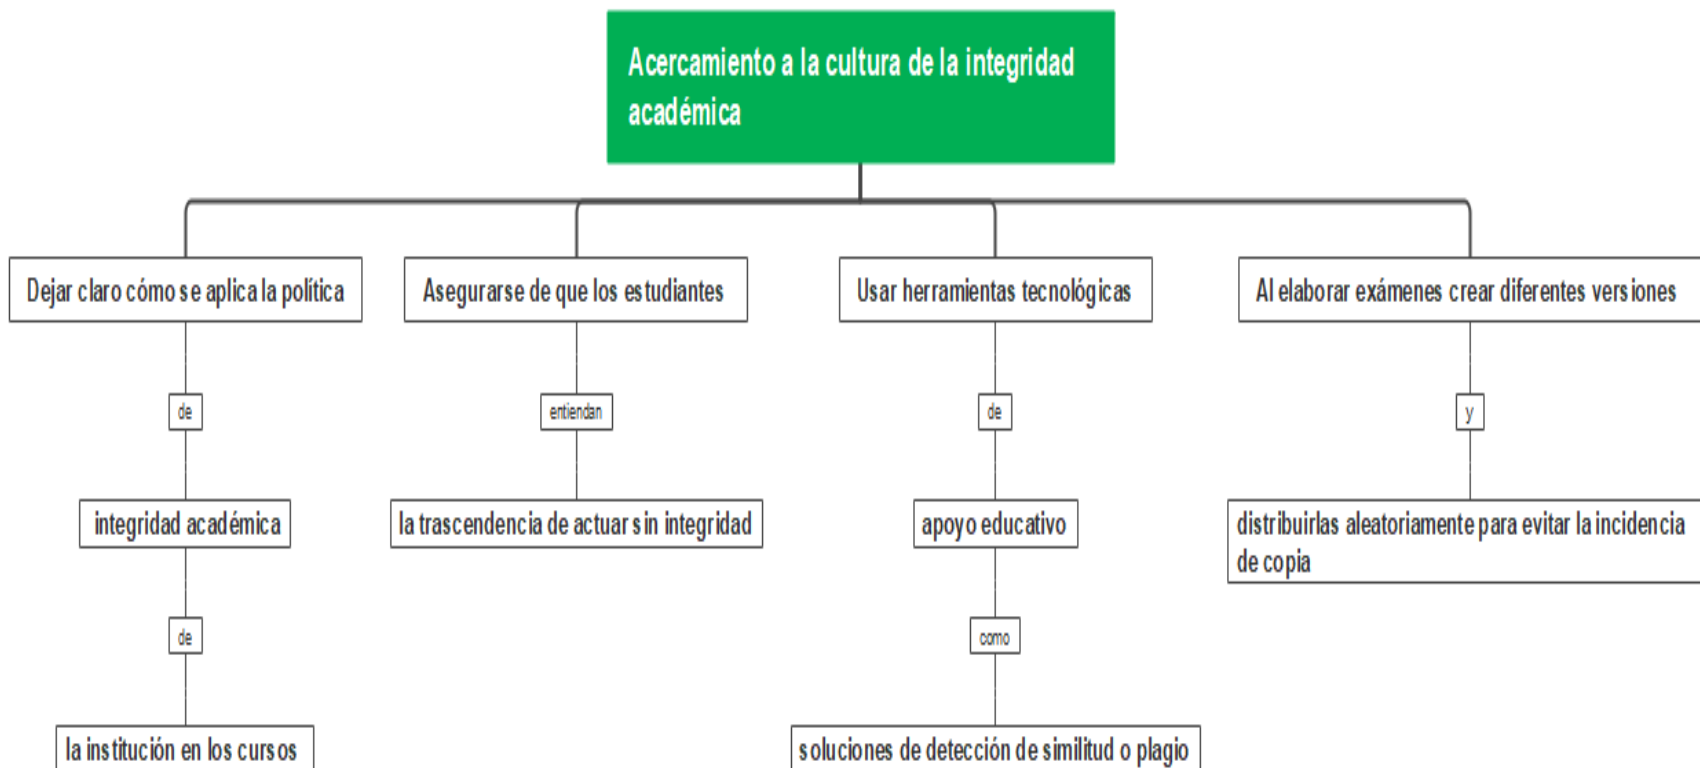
Acercamiento a la cultura de la integridad académica

Dejar claro cómo se aplica la política

de

integridad académica

de

la institución en los cursos

Asegurarse de que los estudiantes

entiendan

la trascendencia de actuar sin integridad

Usar herramientas tecnológicas

de

apoyo educativo

como

soluciones de detección de similitud o plagio

Al elaborar exámenes crear diferentes versiones

y

distribuirlas aleatoriamente para evitar la incidencia de copia